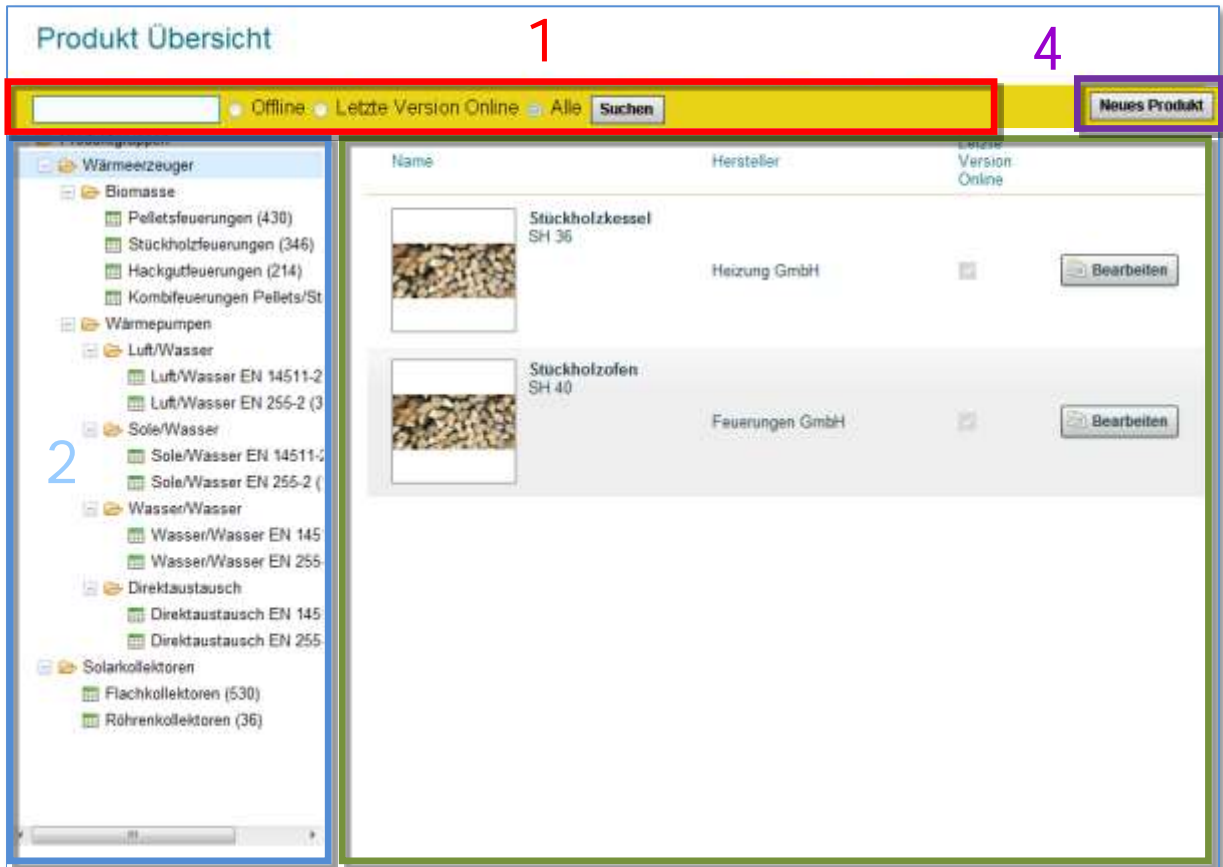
Produkt Übersicht

1

4

Offline Letzte Version Online Alle Suchen

Neues Produkt

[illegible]
Wärmeerzeuger
Biomasse
Pelletsfeuerungen (430)
Stückholzfeuerungen (346)
Hackgutfeuerungen (214)
Kombifeuerungen Pellets/St
Wärmepumpen
Luft/Wasser
Luft/Wasser EN 14511-2
Luft/Wasser EN 255-2 (3
Sole/Wasser
Sole/Wasser EN 14511-2
Sole/Wasser EN 255-2 (
Wasser/Wasser
Wasser/Wasser EN 145
Wasser/Wasser EN 255-
Direktaustausch
Direktaustausch EN 145
Direktaustausch EN 255-
Solarkollektoren
Flachkollektoren (530)
Röhrenkollektoren (36)

2

| Name | Hersteller | Letzte Version Online | |
|---|---|---|---|
| Stückholzkessel SH 36 | Heizung GmbH | | Bearbeiten |
| Stückholzofen SH 40 | Feuerungen GmbH | | Bearbeiten |